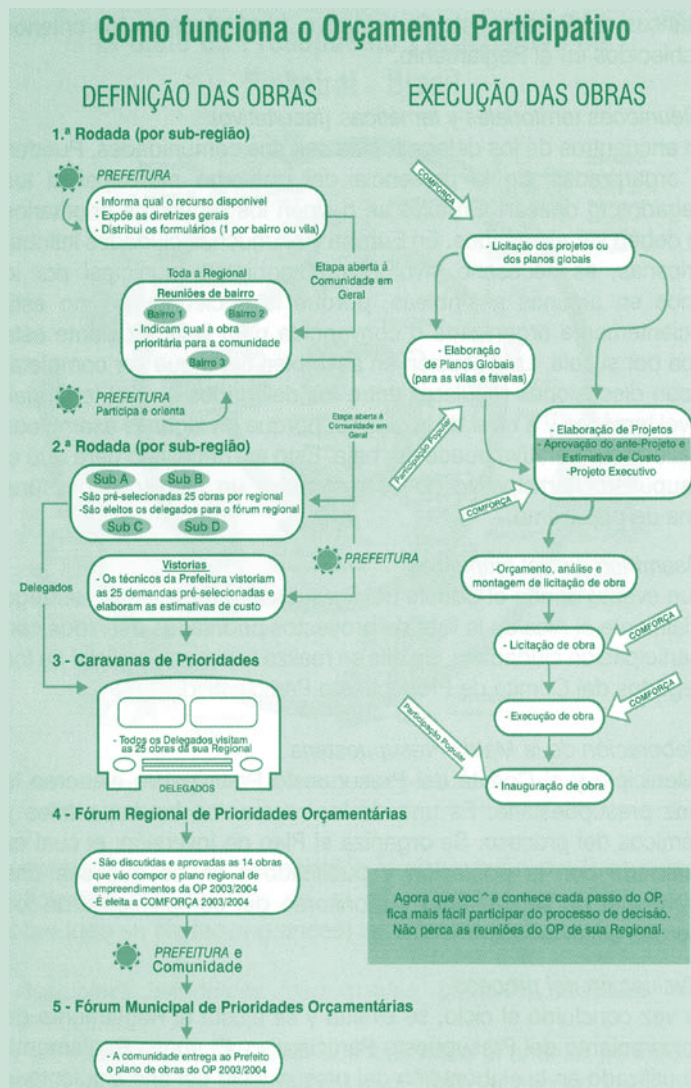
Como funciona o Orçamento Participativo

DEFINIÇÃO DAS OBRAS

1.ª Rodada (por sub-região)

PREFEITURA

- Informa qual o recurso disponível
- Expõe as diretrizes gerais
- Distribui os formulários (1 por bairro ou vila)

Etapa aberta à Comunidade em Geral

Toda a Regional

Reuniões de bairro

Bairro 1

Bairro 2

- Indicam qual a obra prioritária para a comunidade

Bairro 3

PREFEITURA
Participa e orienta

Etapa aberta à Comunidade em Geral

2.ª Rodada (por sub-região)

Sub A

Sub B

-São pré-selecionadas 25 obras por regional
-São eleitos os delegados para o fórum regional

Sub C

Sub D

PREFEITURA

Delegados

Vistorias
- Os técnicos da Prefeitura vistoriam as 25 demandas pré-selecionadas e elaboram as estimativas de custo

3 - Caravanas de Prioridades

- Todos os Delegados visitam as 25 obras da sua Regional

DELEGADOS

4 - Fórum Regional de Prioridades Orçamentárias

- São discutidas e aprovadas as 14 obras que vão compor o plano regional de empreendimentos da OP 2003/2004
-É eleita a COMFORÇA 2003/2004

PREFEITURA e Comunidade

5 - Fórum Municipal de Prioridades Orçamentárias

- A comunidade entrega ao Prefeito o plano de obras do OP 2003/2004

EXECUÇÃO DAS OBRAS

COMFORÇA

- Licitação dos projetos ou dos planos globais

- Elaboração de Planos Globais (para as vilas e favelas)

Participação Popular

- Elaboração de Projetos
- Aprovação do ante-Projeto e Estimativa de Custo
-Projeto Executivo

COMFORÇA

-Orçamento, análise e montagem de licitação de obra

- Licitação de obra

COMFORÇA

- Execução de obra

COMFORÇA

Participação Popular

- Inauguração de obra

Agora que voc^e conhece cada passo do OP, fica mais fácil participar do processo de decisão. Não perca as reuniões do OP de sua Regional.